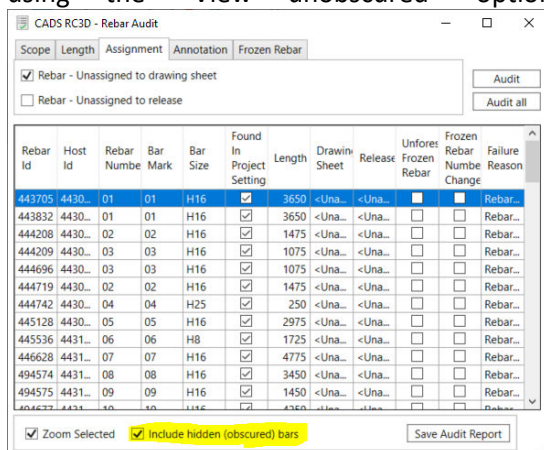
using the "View unobscured" option

CADS RC3D - Rebar Audit

Scope | Length | Assignment | Annotation | Frozen Rebar

Rebar - Unassigned to drawing sheet

Rebar - Unassigned to release

Audit

Audit all

| Rebar Id | Host Id | Rebar Numbe | Bar Mark | Bar Size | Found In Project Setting | Length | Drawin Sheet | Release | Unfores Frozen Rebar | Frozen Rebar Numbe Change | Failure Reason |
|---|---|---|---|---|---|---|---|---|---|---|---|
| 443705 | 4430... | 01 | 01 | H16 | ☑ | 3650 | <Una... | <Una... | ☐ | ☐ | Rebar... |
| 443832 | 4430... | 01 | 01 | H16 | ☑ | 3650 | <Una... | <Una... | ☐ | ☐ | Rebar... |
| 444208 | 4430... | 02 | 02 | H16 | ☑ | 1475 | <Una... | <Una... | ☐ | ☐ | Rebar... |
| 444209 | 4430... | 03 | 03 | H16 | ☑ | 1075 | <Una... | <Una... | ☐ | ☐ | Rebar... |
| 444696 | 4430... | 03 | 03 | H16 | ☑ | 1075 | <Una... | <Una... | ☐ | ☐ | Rebar... |
| 444719 | 4430... | 02 | 02 | H16 | ☑ | 1475 | <Una... | <Una... | ☐ | ☐ | Rebar... |
| 444742 | 4430... | 04 | 04 | H25 | ☑ | 250 | <Una... | <Una... | ☐ | ☐ | Rebar... |
| 445128 | 4430... | 05 | 05 | H16 | ☑ | 2975 | <Una... | <Una... | ☐ | ☐ | Rebar... |
| 445536 | 4431... | 06 | 06 | H8 | ☑ | 1725 | <Una... | <Una... | ☐ | ☐ | Rebar... |
| 446628 | 4431... | 07 | 07 | H16 | ☑ | 4775 | <Una... | <Una... | ☐ | ☐ | Rebar... |
| 494574 | 4431... | 08 | 08 | H16 | ☑ | 3450 | <Una... | <Una... | ☐ | ☐ | Rebar... |
| 494575 | 4431... | 09 | 09 | H16 | ☑ | 1450 | <Una... | <Una... | ☐ | ☐ | Rebar... |
| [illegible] | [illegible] | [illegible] | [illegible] | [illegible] | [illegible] | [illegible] | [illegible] | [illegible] | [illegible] | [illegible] | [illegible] |

Zoom Selected

Include hidden (obscured) bars

Save Audit Report